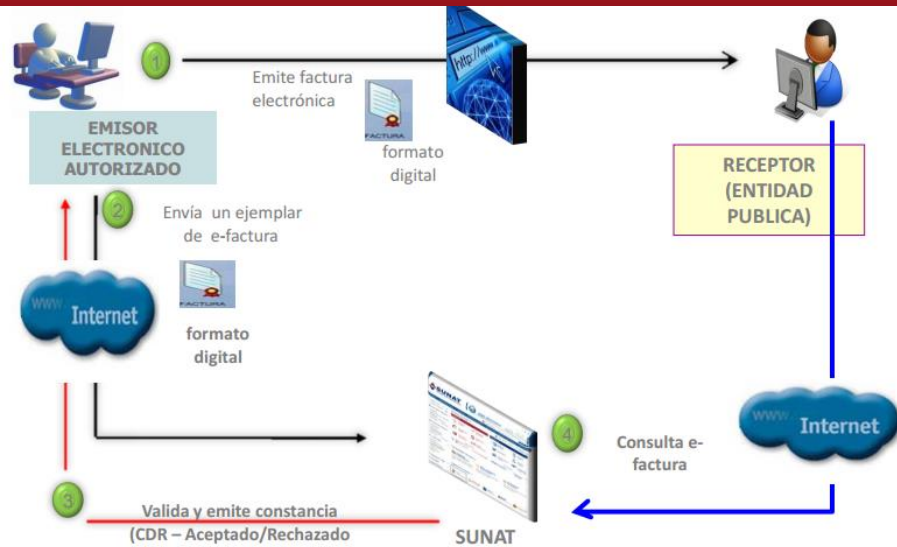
1

Emite factura electrónica

FACTURA

formato digital

http://www

EMISOR ELECTRONICO AUTORIZADO

RECEPTOR (ENTIDAD PUBLICA)

2

Envía un ejemplar de e-factura

FACTURA

www Internet

formato digital

SUNAT

4

Consulta e-factura

www Internet

3

Valida y emite constancia (CDR – Aceptado/Rechazado

SUNAT